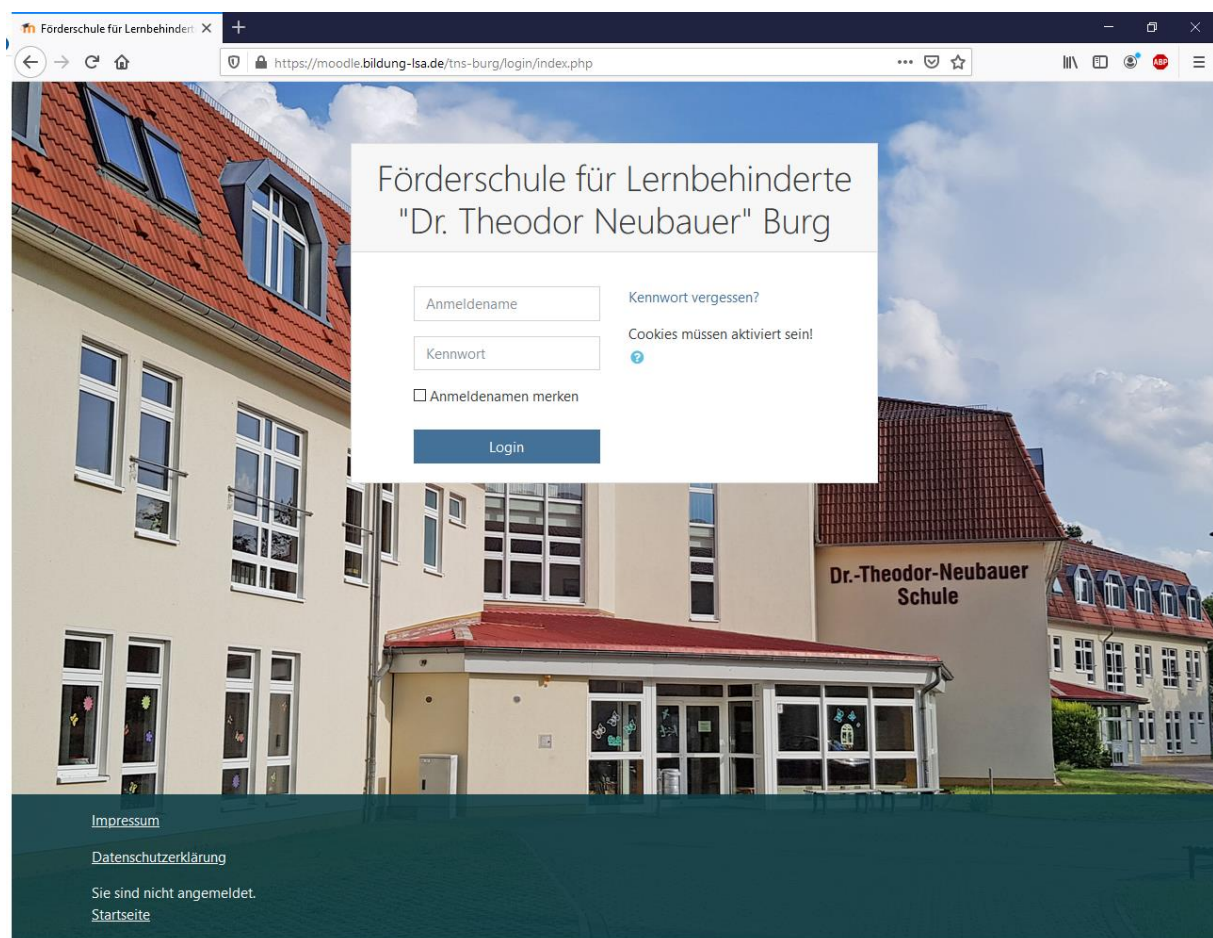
Förderschule für Lernbehindert

https://moodle.bildung-lsa.de/tns-burg/login/index.php

ABP

Förderschule für Lernbehinderte "Dr. Theodor Neubauer" Burg

Anmeldename

Kennwort

Anmeldenamen merken

Login

Kennwort vergessen?

Cookies müssen aktiviert sein!

Dr.-Theodor-Neubauer Schule

Impressum

Datenschutzerklärung

Sie sind nicht angemeldet.
Startseite